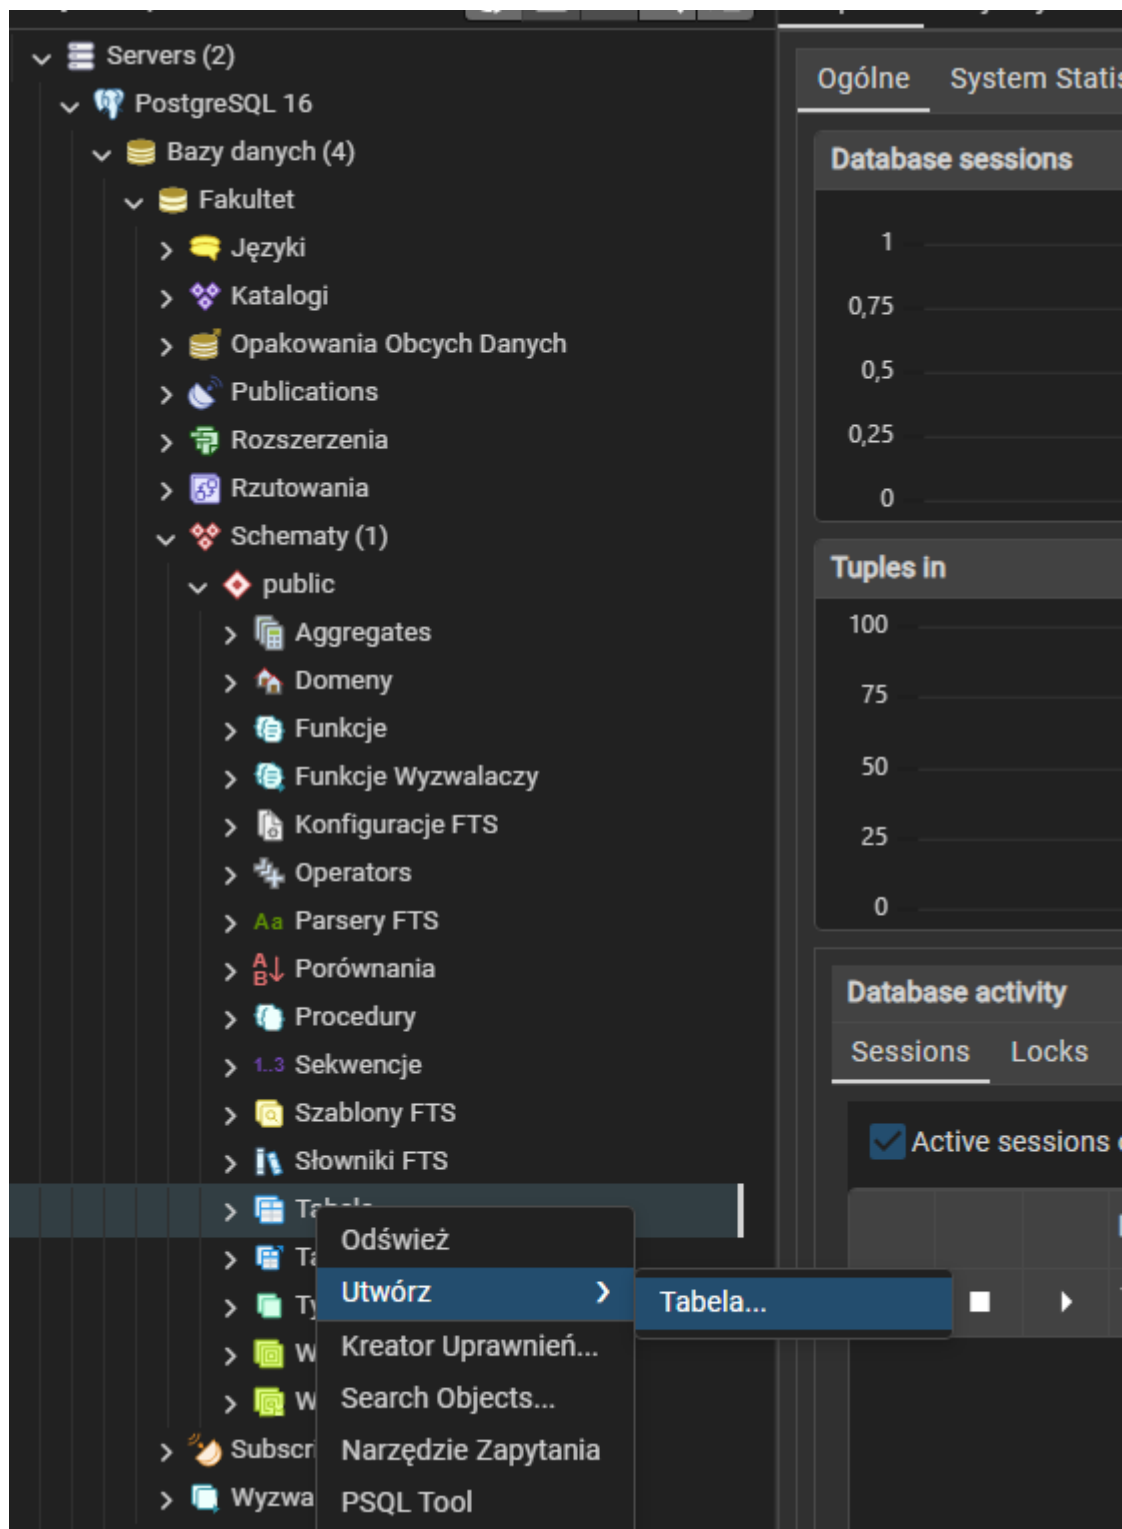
Servers (2)
PostgreSQL 16
Bazy danych (4)
Fakultet
Języki
Katalogi
Opakowania Obcych Danych
Publications
Rozszerzenia
Rzutowania
Schematy (1)
public
Aggregates
Domeny
Funkcje
Funkcje Wyzwalaczy
Konfiguracje FTS
Operators
Parsery FTS
Porównania
Procedury
Sekwencje
Szablony FTS
Słowniki FTS
Ta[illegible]
Ta
Ty
W
W
Subscr
Wyzwa

Odśwież
Utwórz
Kreator Uprawnień...
Search Objects...
Narzędzie Zapytania
PSQL Tool

Tabela...

Ogólne
System Stati

Database sessions
1
0,75
0,5
0,25
0

Tuples in
100
75
50
25
0

Database activity
Sessions
Locks
Active sessions